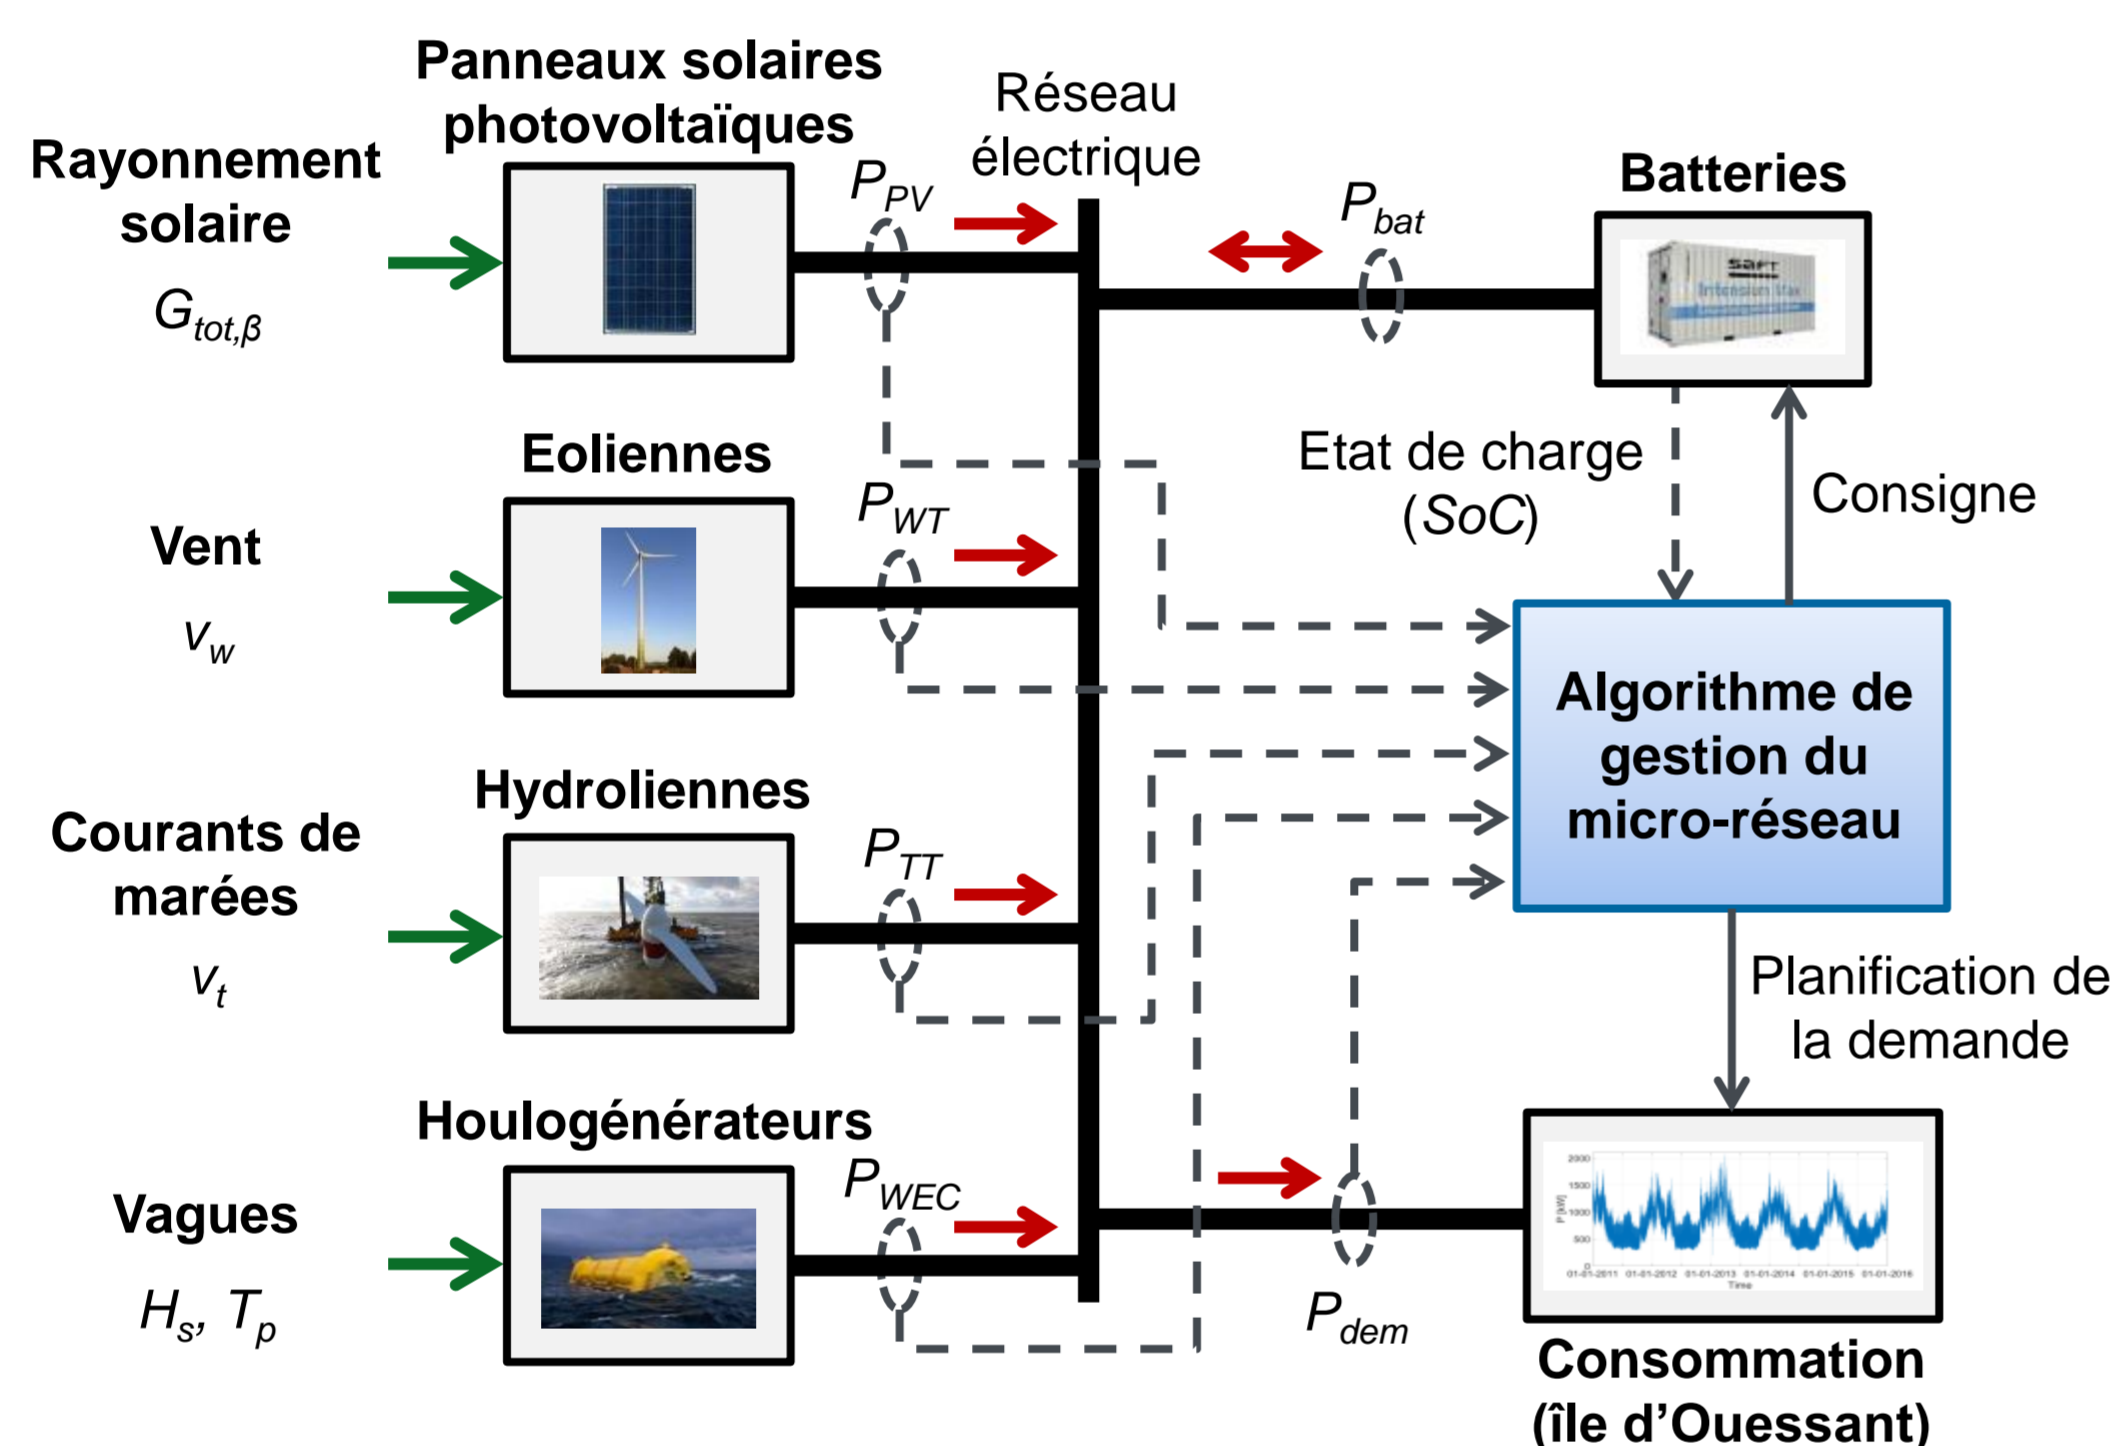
Panneaux solaires photovoltaïques

Réseau électrique

Rayonnement solaire

$G_{tot,\beta}$

$P_{PV}$

$P_{bat}$

Batteries

SAFT
Intensium Max

Eoliennes

Etat de charge ($SoC$)

Consigne

Vent

$v_w$

$P_{WT}$

Algorithme de gestion du micro-réseau

Hydroliennes

Courants de marées

$v_t$

$P_{TT}$

Planification de la demande

Houlogénérateurs

Vagues

$H_s$, $T_p$

$P_{WEC}$

$P_{dem}$

2000
1500
1000
500
0
P [kW]
01-01-2011 01-01-2012 01-01-2013 01-01-2014 01-01-2015 01-01-2016
Time

Consommation (île d'Ouessant)